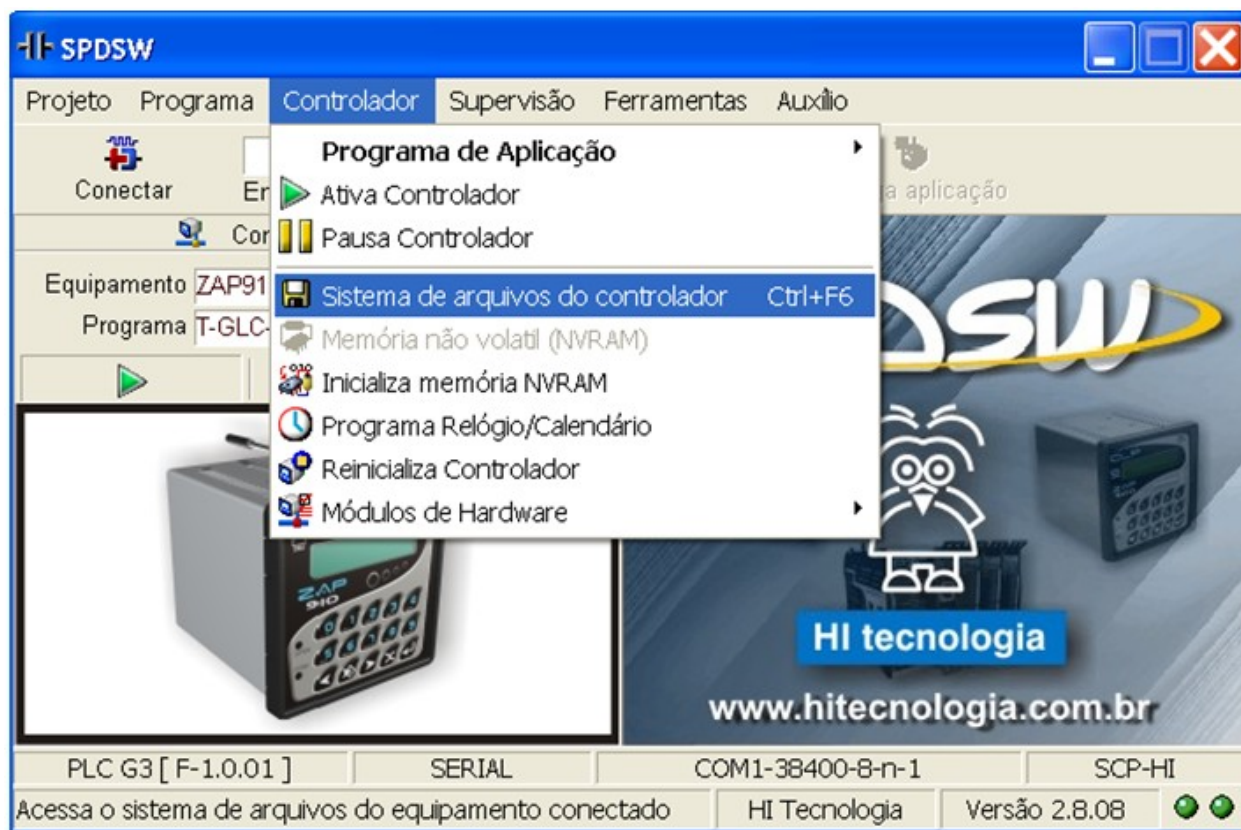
SPDSW

Projeto Programa Controlador Supervisão Ferramentas Auxílio

Conectar Er

Programa de Aplicação
Ativa Controlador
Pausa Controlador
Sistema de arquivos do controlador Ctrl+F6
Memória não volatil (NVRAM)
Inicializa memória NVRAM
Programa Relógio/Calendário
Reinicializa Controlador
Módulos de Hardware

a aplicação

Cor

Equipamento ZAP91
Programa T-GLC-

ZAP 910

DSW

HI tecnologia
www.hitecnologia.com.br

PLC G3 [ F-1.0.01 ] SERIAL COM1-38400-8-n-1 SCP-HI
Acessa o sistema de arquivos do equipamento conectado HI Tecnologia Versão 2.8.08